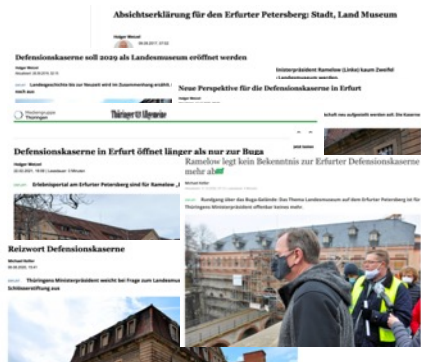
Absichtserklärung für den Erfurter Petersberg: Stadt, Land Museum

Holger Wetzel
08.08.2017, 07:50

Defensionskaserne soll 2019 als Landesmuseum eröffnet werden

Holger Wetzel

ERFURT Landesgeschichte bis zur Neuzeit wird im Zusammenhang erzählt

Ministerpräsident Ramelow (Linke) kaum Zweifel

Neue Perspektive für die Defensionskaserne in Erfurt

Thüringer Allgemeine

Defensionskaserne in Erfurt öffnet länger als nur zur Buga

Holger Wetzel

ERFURT Erlebnisportal am Erfurter Petersberg sind für Ramelow

Ramelow legt kein Bekenntnis zur Erfurter Defensionskaserne mehr ab

Michael Keller

ERFURT Rundgang über das Buga-Gelände: Das Thema Landesmuseum auf dem Erfurter Petersberg ist für Thüringens Ministerpräsident offenbar keines mehr.

Reizwort Defensionskaserne

Michael Keller
08.08.2020, 15:41

ERFURT Thüringens Ministerpräsident weicht bei Frage zum Landesmu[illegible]